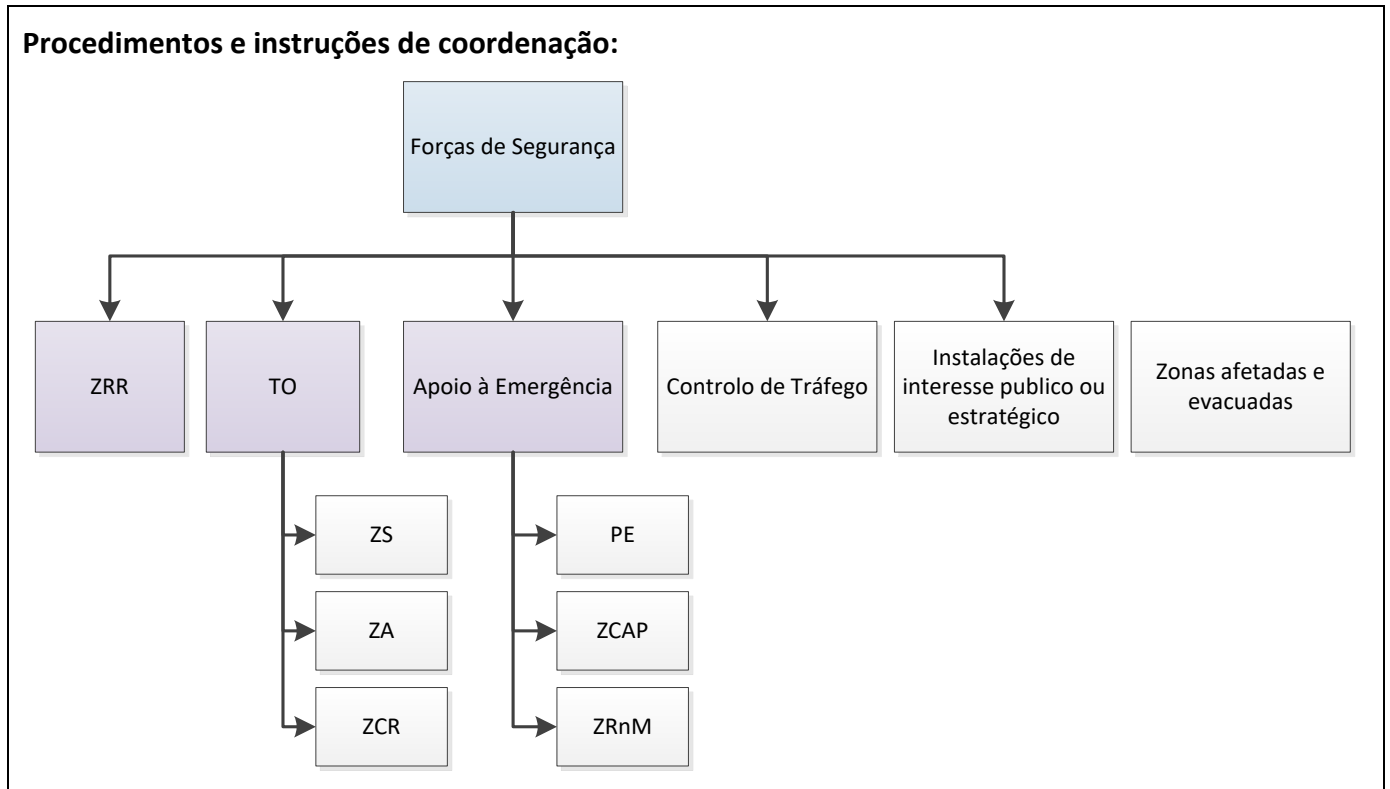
**Procedimentos e instruções de coordenação:**

Forças de Segurança

ZRR

TO

Apoio à Emergência

Controlo de Tráfego

Instalações de interesse publico ou estratégico

Zonas afetadas e evacuadas

ZS

ZA

ZCR

PE

ZCAP

ZRnM